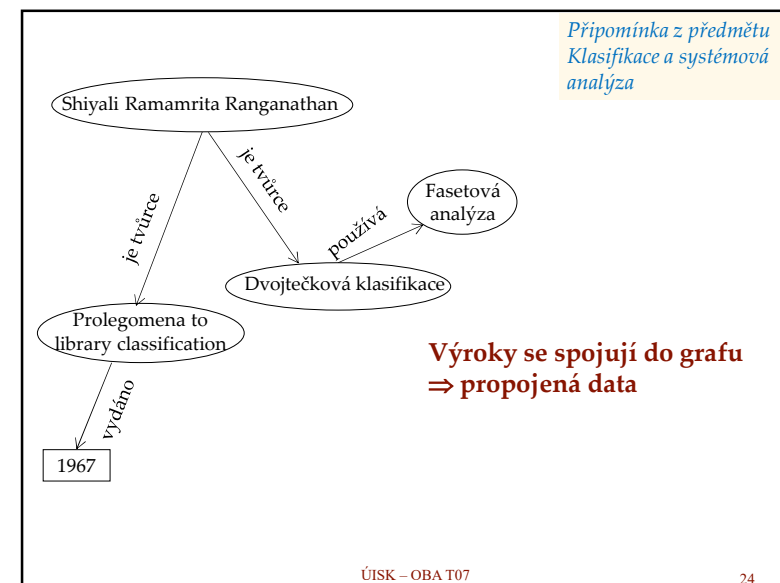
Připomínka z předmětu Klasifikace a systémová analýza

Shiyali Ramamrita Ranganathan

je tvůrce

je tvůrce

Fasetová analýza

používá

Dvojtečková klasifikace

Prolegomena to library classification

vydáno

1967

Výroky se spojují do grafu
$\Rightarrow$ propojená data

ÚISK – OBA T07

24